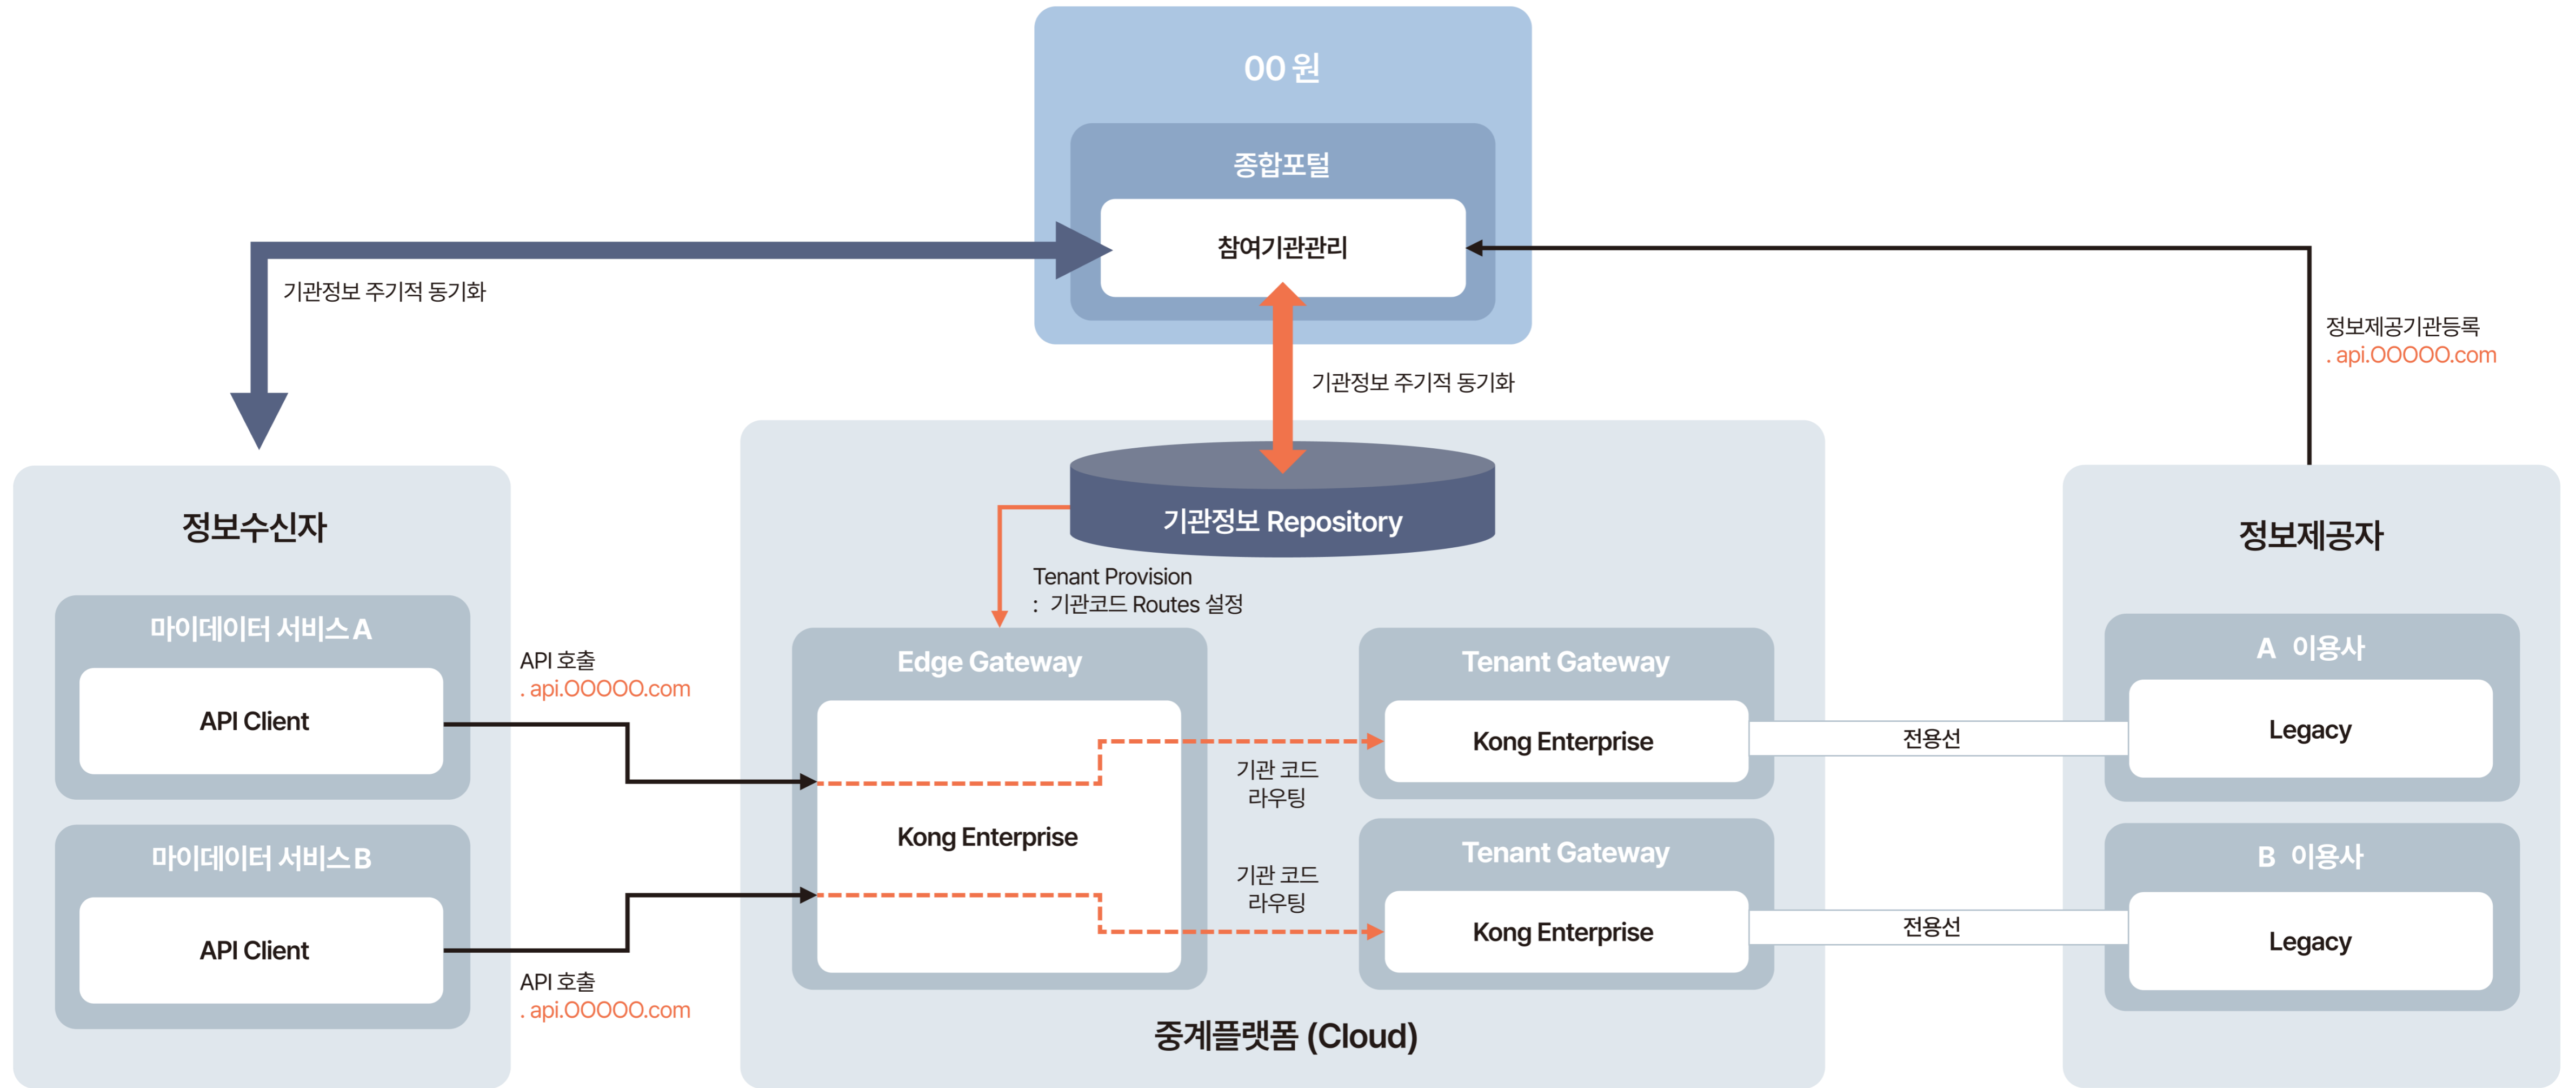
00 원

종합포털

참여기관관리

기관정보 주기적 동기화

정보제공기관등록
. api.OOOOO.com

기관정보 주기적 동기화

정보수신자

마이데이터 서비스 A

API Client

마이데이터 서비스 B

API Client

API 호출
. api.OOOOO.com

API 호출
. api.OOOOO.com

기관정보 Repository

Tenant Provision
: 기관코드 Routes 설정

Edge Gateway

Kong Enterprise

기관 코드
라우팅

기관 코드
라우팅

Tenant Gateway

Kong Enterprise

Tenant Gateway

Kong Enterprise

중계플랫폼 (Cloud)

전용선

전용선

정보제공자

A 이용사

Legacy

B 이용사

Legacy